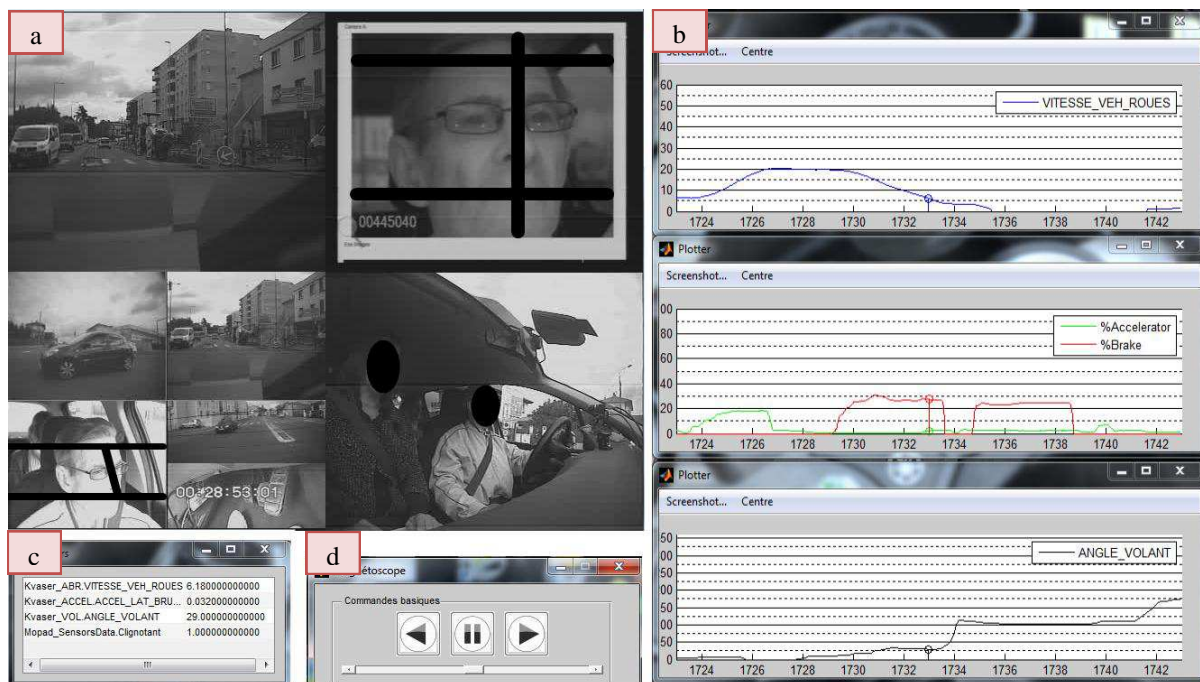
a

Camera A

00445040

00:28:53:01

b

Plotter

Screenshot... Centre

60
50
40
30
20
10
0

VITESSE_VEH_ROUES

1724 1726 1728 1730 1732 1734 1736 1738 1740 1742

Plotter

Screenshot... Centre

00
80
60
40
20
0

%Accelerator
%Brake

1724 1726 1728 1730 1732 1734 1736 1738 1740 1742

Plotter

Screenshot... Centre

50
00
50
00
50
00
50
0

ANGLE_VOLANT

1724 1726 1728 1730 1732 1734 1736 1738 1740 1742

c

rs

| | |
|---|---|
| Kvaser_ABR.VITESSE_VEH_ROUES | 6.180000000000 |
| Kvaser_ACCEL.ACCEL_LAT_BRU... | 0.032000000000 |
| Kvaser_VOL.ANGLE_VOLANT | 29.000000000000 |
| Mopad_SensorsData.Clignotant | 1.000000000000 |

d

étoscope

Commandes basiques